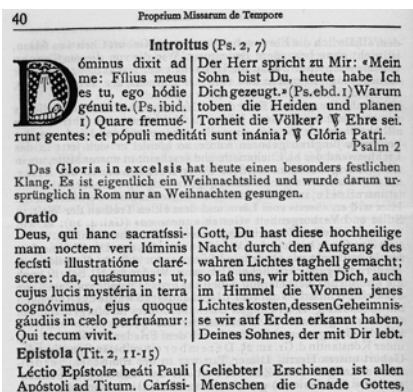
40 Proprium Missarum de Tempore

Introitus (Ps. 2, 7)

Dóminus dixit ad me: Fílius meus es tu, ego hódie génui te. (Ps. ibid. 1) Quare fremuérunt gentes: et pópuli meditáti sunt inánia? ℣ Glória Patri.

Der Herr spricht zu Mir: «Mein Sohn bist Du, heute habe Ich Dich gezeugt.» (Ps. ebd. 1) Warum toben die Heiden und planen Torheit die Völker? ℣ Ehre sei. Psalm 2

Das Gloria in excelsis hat heute einen besonders festlichen Klang. Es ist eigentlich ein Weihnachtslied und wurde darum ursprünglich in Rom nur an Weihnachten gesungen.

Oratio

Deus, qui hanc sacratíssimam noctem veri lúminis fecísti illustratióne claréscere: da, quǽsumus; ut, cujus lucis mystéria in terra cognóvimus, ejus quoque gáudiis in cælo perfruámur: Qui tecum vivit.

Gott, Du hast diese hochheilige Nacht durch den Aufgang des wahren Lichtes taghell gemacht; so laß uns, wir bitten Dich, auch im Himmel die Wonnen jenes Lichtes kosten, dessen Geheimnisse wir auf Erden erkannt haben, Deines Sohnes, der mit Dir lebt.

Epistola (Tit. 2, 11-15)

Léctio Epístolæ beáti Pauli Apóstoli ad Titum. Caríssi-

Geliebter! Erschienen ist allen Menschen die Gnade Gottes,